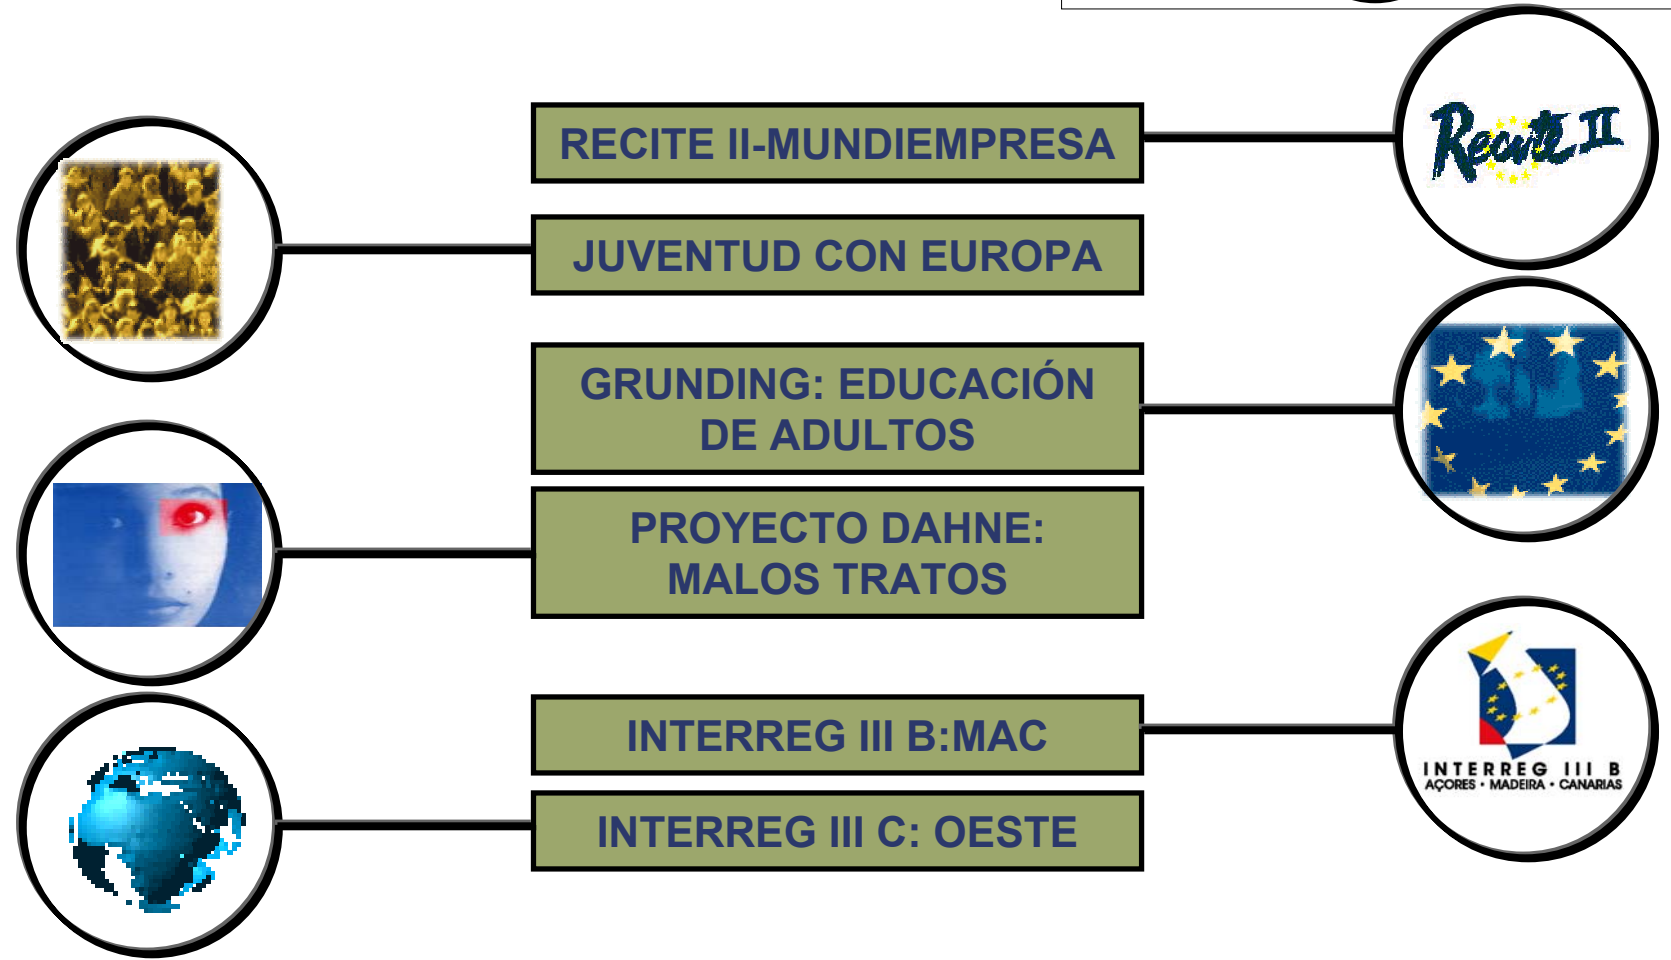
RECITE II-MUNDIEMPRESA

Recite II

JUVENTUD CON EUROPA

GRUNDING: EDUCACIÓN DE ADULTOS

PROYECTO DAHNE: MALOS TRATOS

INTERREG III B:MAC

INTERREG III B
AÇORES • MADEIRA • CANARIAS

INTERREG III C: OESTE